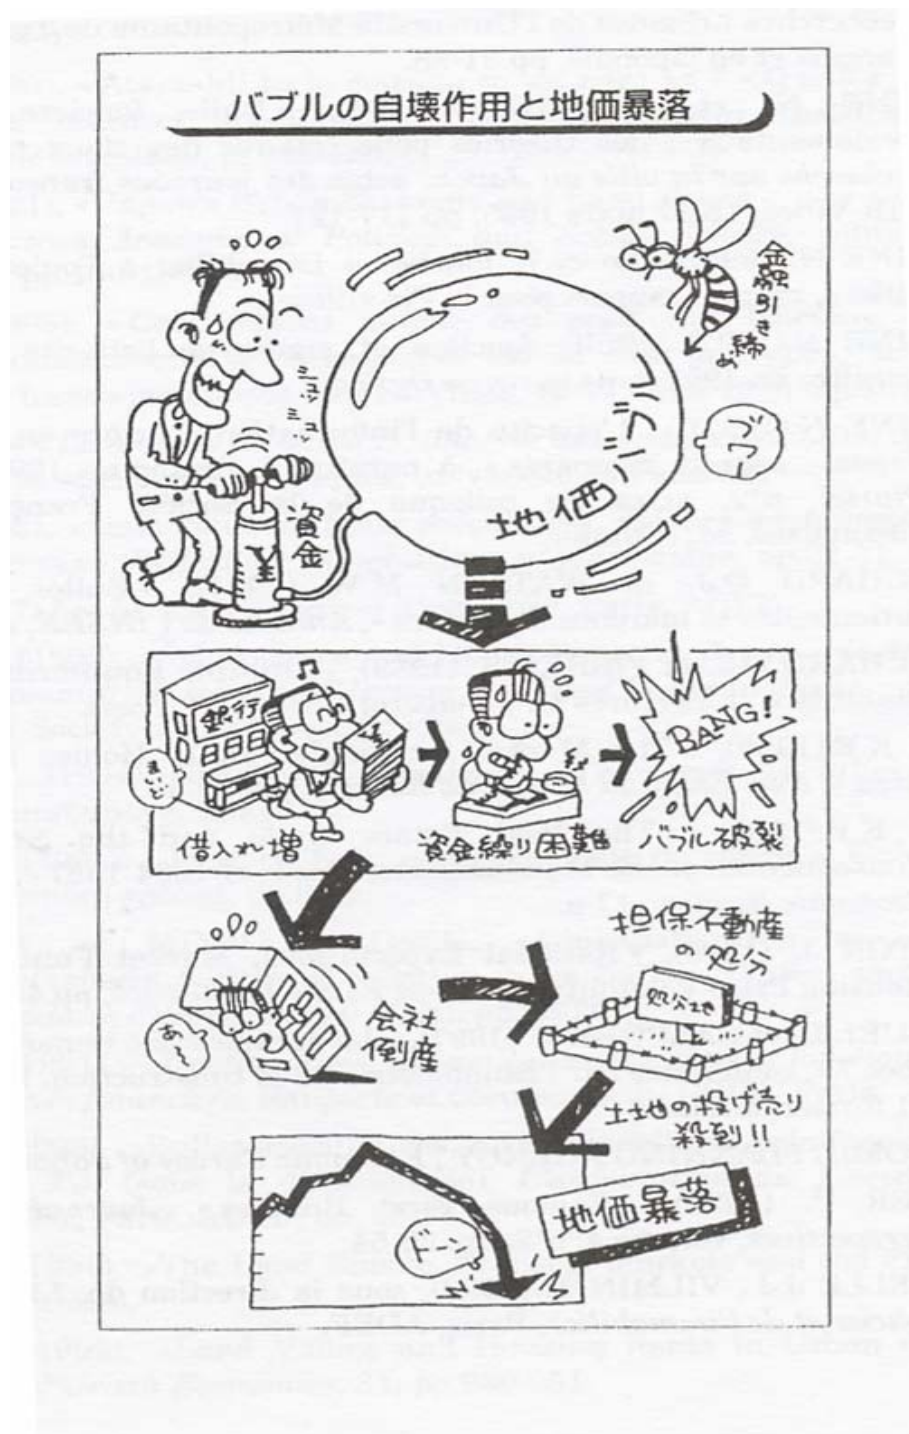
バブルの自壊作用と地価暴落

シュッ
シュッ

資金

地価バブル

金融引き締め

ブワ

銀行

まいど

借入れ増

資金繰り困難

BANG!

バブル破裂

あ〜

会社倒産

担保不動産の処分

処分地

土地の投げ売り殺到!!

ドーン

地価暴落